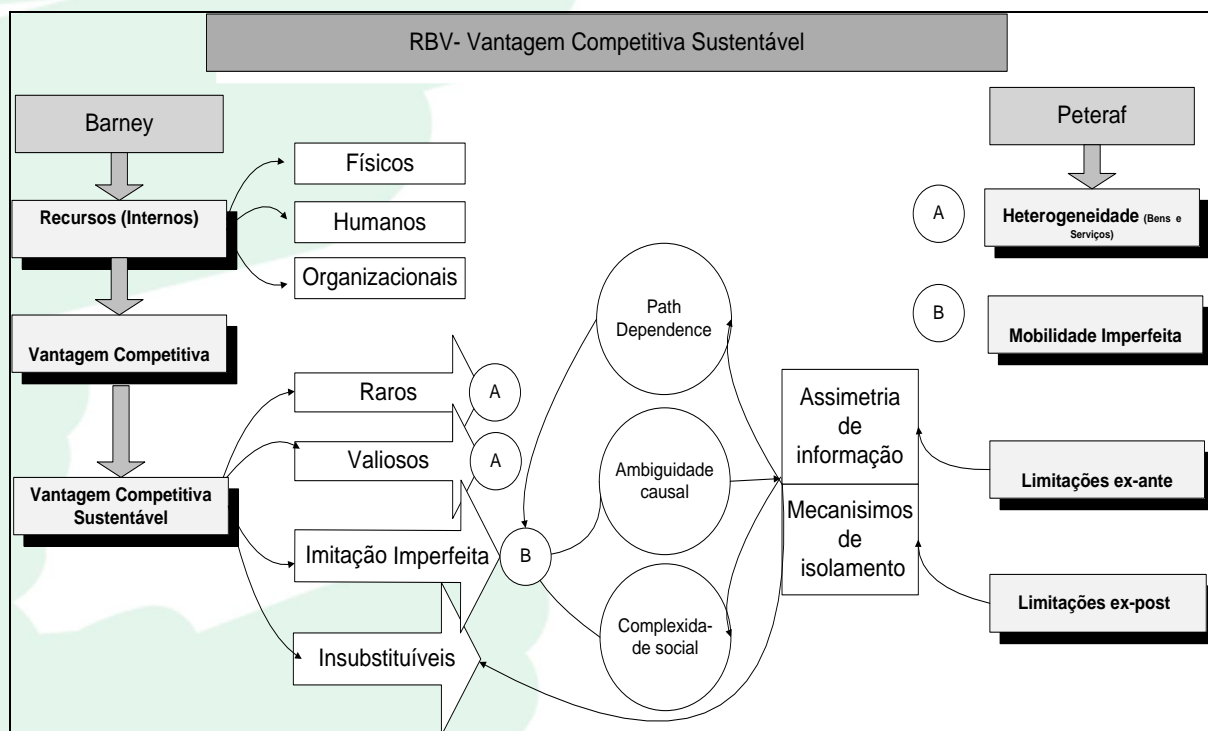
RBV- Vantagem Competitiva Sustentável

Barney

Recursos (Internos)

Físicos

Humanos

Organizacionais

Vantagem Competitiva

Vantagem Competitiva Sustentável

Raros

A

Valiosos

A

Imitação Imperfeita

B

Insubstituíveis

Path Dependence

Ambiguidade causal

Complexidade social

Assimetria de informação

Mecanisimos de isolamento

Peteraf

A

Heterogeneidade (Bens e Serviços)

B

Mobilidade Imperfeita

Limitações ex-ante

Limitações ex-post